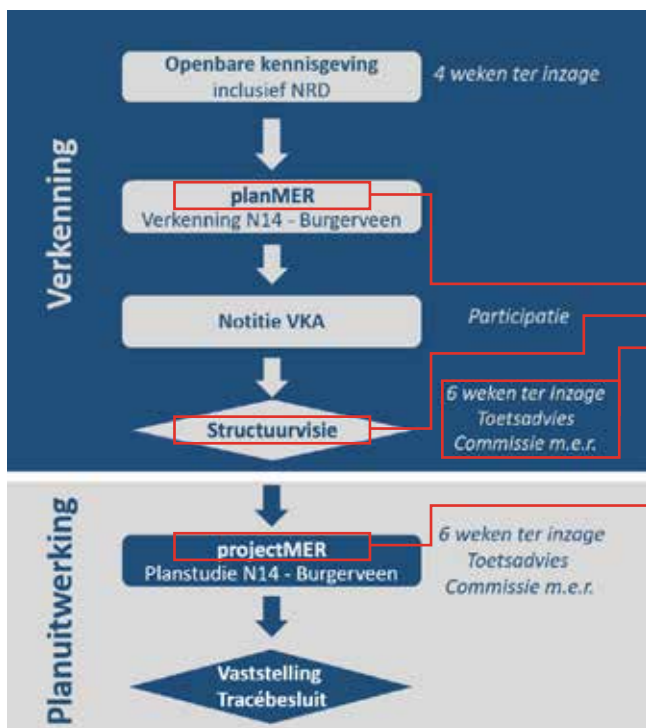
Verkenning

Openbare kennisgeving inclusief NRD

4 weken ter inzage

planMER
Verkenning N14 - Burgerveen

Notitie VKA

Participatie

Structuurvisie

6 weken ter inzage
Toetsadvies
Commissie m.e.r.

Planuitwerking

projectMER
Planstudie N14 - Burgerveen

6 weken ter inzage
Toetsadvies
Commissie m.e.r.

Vaststelling
Tracébesluit